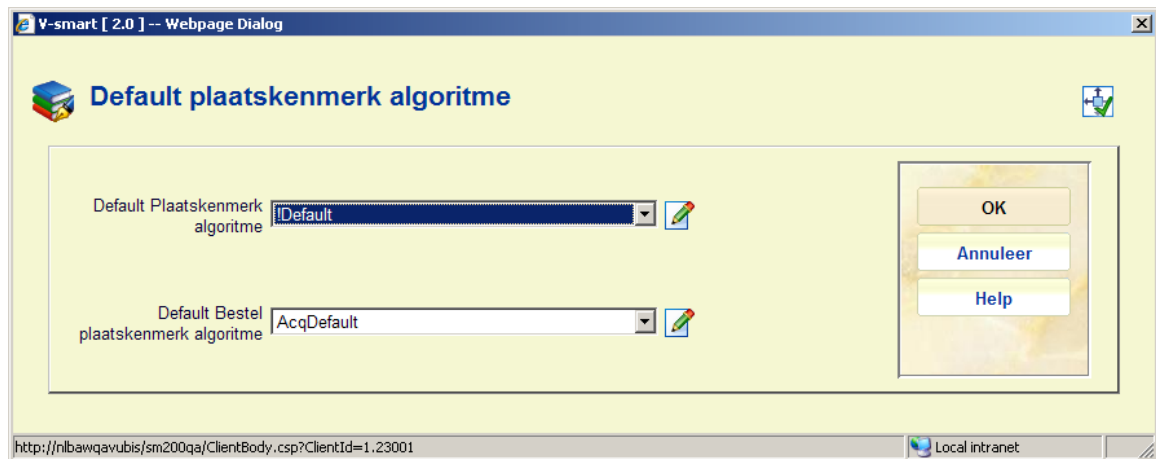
V-smart [ 2.0 ] -- Webpage Dialog

Default plaatskenmerk algoritme

Default Plaatskenmerk algoritme IDefault

Default Bestel plaatskenmerk algoritme AcqDefault

OK

Annuleer

Help

http://nlbawqavubis/sm200qa/ClientBody.csp?ClientId=1.23001

Local intranet